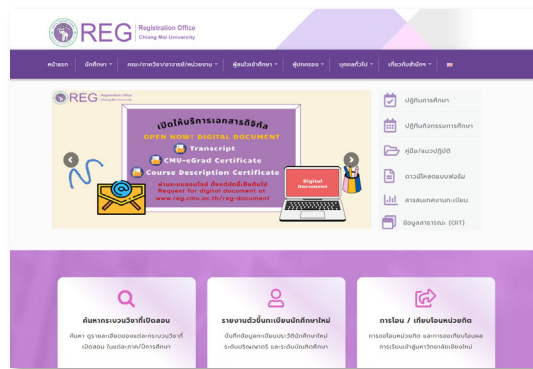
REG Registration Office Chiang Mai University

หน้าแรก นักศึกษา คณะ/ภาควิชา/อาจารย์/หน่วยงาน ผู้สนใจเข้าศึกษา ผู้ปกครอง บุคคลทั่วไป เกี่ยวกับสำนักฯ

REG Registration Office Chiang Mai University

เปิดให้บริการเอกสารดิจิทัล
OPEN NOW! DIGITAL DOCUMENT
Transcript
CMU-eGrad Certificate
Course Description Certificate
ยื่นคำร้องขอเอกสารออนไลน์ ที่เว็บไซต์
Request for digital document at
www.reg.cmu.ac.th/reg-document

Digital Document

ปฏิทินการศึกษา
ปฏิทินกิจกรรมการศึกษา
คู่มือ/แนวปฏิบัติ
ดาวน์โหลดแบบฟอร์ม
สารสนเทศงานทะเบียน
ข้อมูลสาธารณะ (OIT)

ค้นหากระบวนวิชาที่เปิดสอน
ค้นหา ดูรายละเอียดของกระบวนวิชาที่เปิดสอน ในแต่ละภาค/ปีการศึกษา

รายงานตัวขึ้นทะเบียนนักศึกษาใหม่
บันทึกข้อมูลทะเบียนประวัตินักศึกษาใหม่ ระดับปริญญาตรี และระดับบัณฑิตศึกษา

การโอน / เทียบโอนหน่วยกิต
การขอโอนหน่วยกิต และการขอเทียบโอนผล การเรียนเข้ามหาวิทยาลัยเชียงใหม่